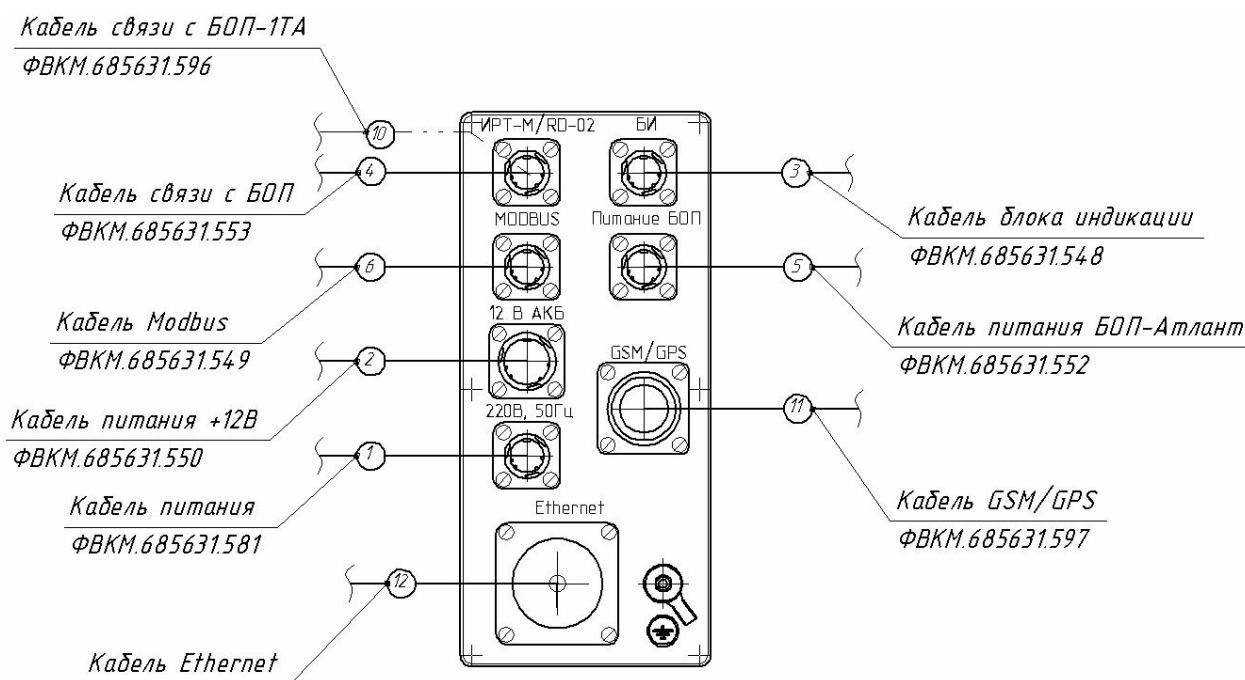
Кабель связи с БОП-1ТА
ФВКМ.685631.596

10

ИРТ-М/RD-02

БИ

4

3

Кабель связи с БОП
ФВКМ.685631.553

MODBUS

Питание БОП

Кабель блока индикации
ФВКМ.685631.548

6

5

Кабель Modbus
ФВКМ.685631.549

12 В АКБ

Кабель питания БОП-Атлант
ФВКМ.685631.552

GSM/GPS

2

Кабель питания +12В
ФВКМ.685631.550

220В, 50Гц

11

1

Кабель питания
ФВКМ.685631.581

Ethernet

Кабель GSM/GPS
ФВКМ.685631.597

12

Кабель Ethernet